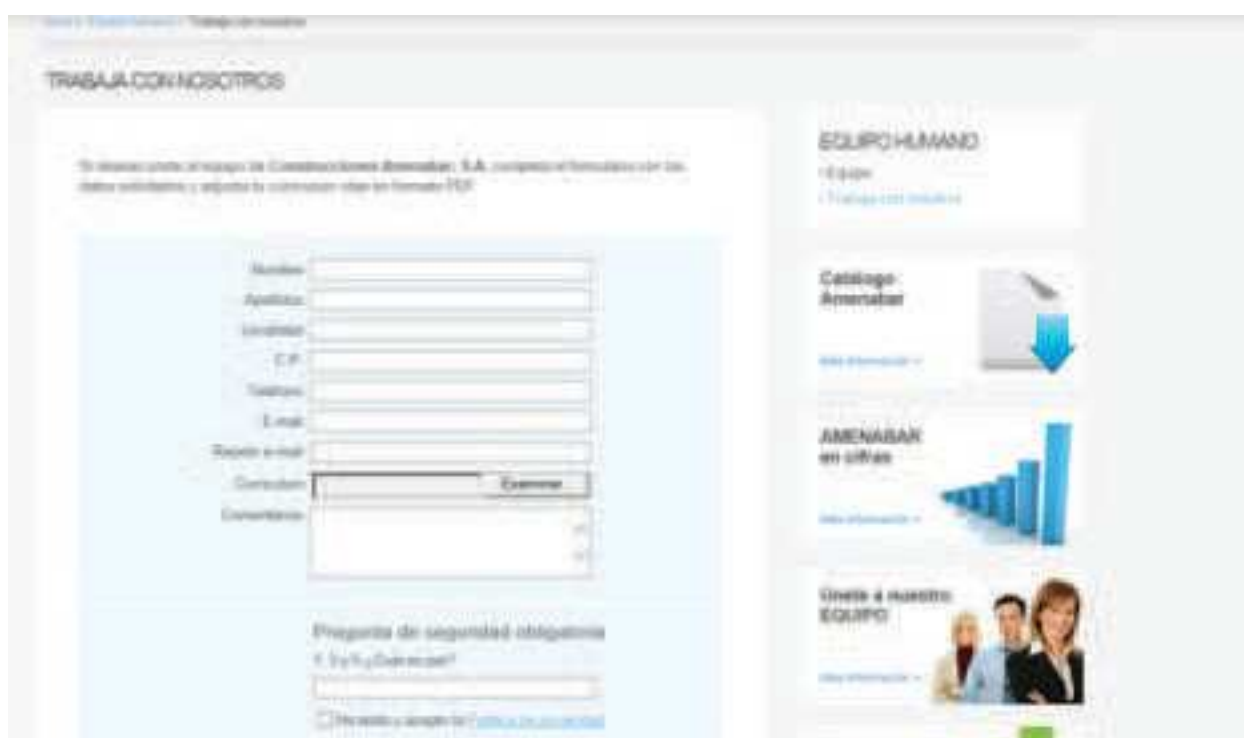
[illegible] / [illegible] / Trabaja con nosotros

TRABAJA CON NOSOTROS

Si deseas unirte al equipo de Construcciones Amenabar, S.A. completa el formulario con los datos solicitados y adjunta tu curriculum vitae en formato PDF.

Nombre
Apellidos
Localidad
C.P.
Teléfono
E-mail
Repetir e-mail
Curriculum
Examinar
Comentarios

Pregunta de seguridad obligatoria
¿ 5 y 5 ¿Cuál es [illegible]?

He leído y acepto la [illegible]

EQUIPO HUMANO
› Equipo
› Trabaja con nosotros

Catálogo Amenabar
Más información ›

AMENABAR en cifras
Más información ›

Únete a nuestro EQUIPO
Más información ›